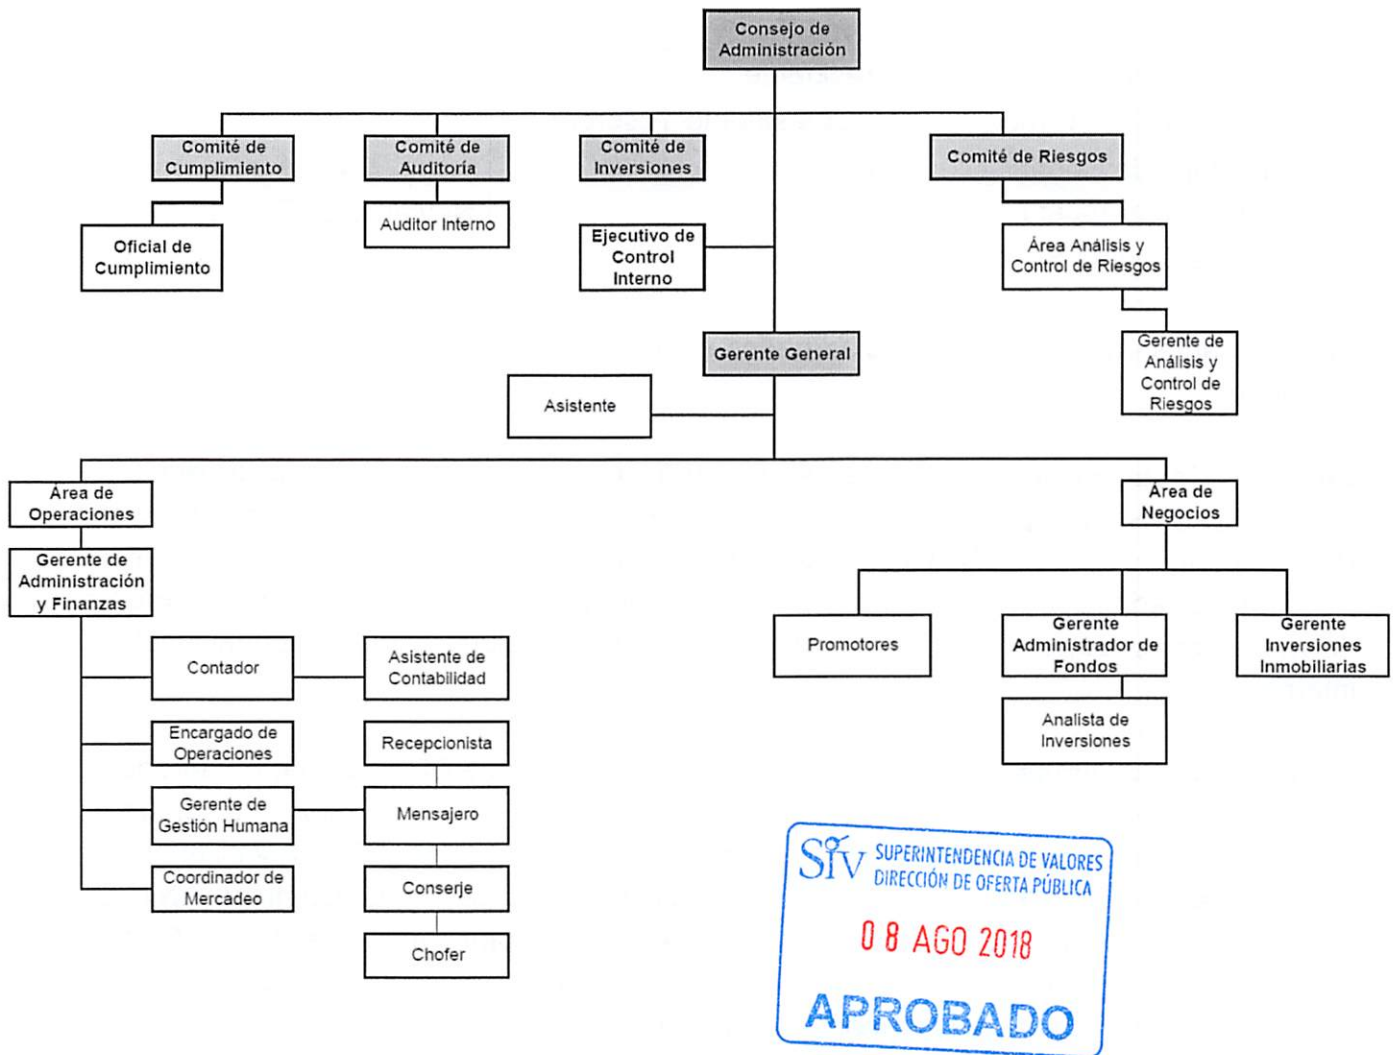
Consejo de Administración

Comité de Cumplimiento

Comité de Auditoría

Comité de Inversiones

Comité de Riesgos

Oficial de Cumplimiento

Auditor Interno

Ejecutivo de Control Interno

Área Análisis y Control de Riesgos

Gerente de Análisis y Control de Riesgos

Gerente General

Asistente

Área de Operaciones

Gerente de Administración y Finanzas

Área de Negocios

Contador

Asistente de Contabilidad

Encargado de Operaciones

Recepcionista

Gerente de Gestión Humana

Mensajero

Coordinador de Mercadeo

Conserje

Chofer

Promotores

Gerente Administrador de Fondos

Gerente Inversiones Inmobiliarias

Analista de Inversiones

SIV SUPERINTENDENCIA DE VALORES DIRECCIÓN DE OFERTA PÚBLICA
08 AGO 2018
APROBADO